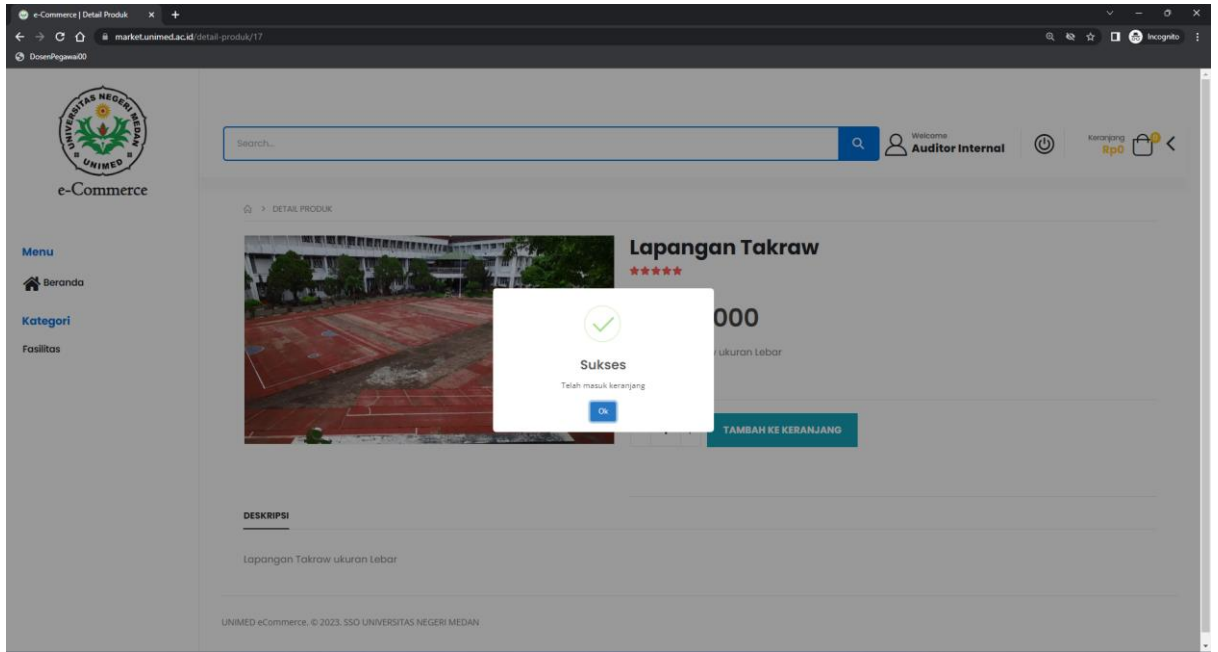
e-Commerce | Detail Produk

market.unimed.ac.id/detail-produk/17

Incognito

DosenPegawai00

UNIVERSITAS NEGERI MEDAN
UNIMED

e-Commerce

Search...

Welcome
Auditor Internal

Keranjang
Rp0

0

Menu

Beranda

Kategori

Fasilitas

> DETAIL PRODUK

Lapangan Takraw

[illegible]000

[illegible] ukuran Lebar

Sukses

Telah masuk keranjang

Ok

TAMBAH KE KERANJANG

DESKRIPSI

Lapangan Takraw ukuran Lebar

UNIMED eCommerce. © 2023. SSO UNIVERSITAS NEGERI MEDAN